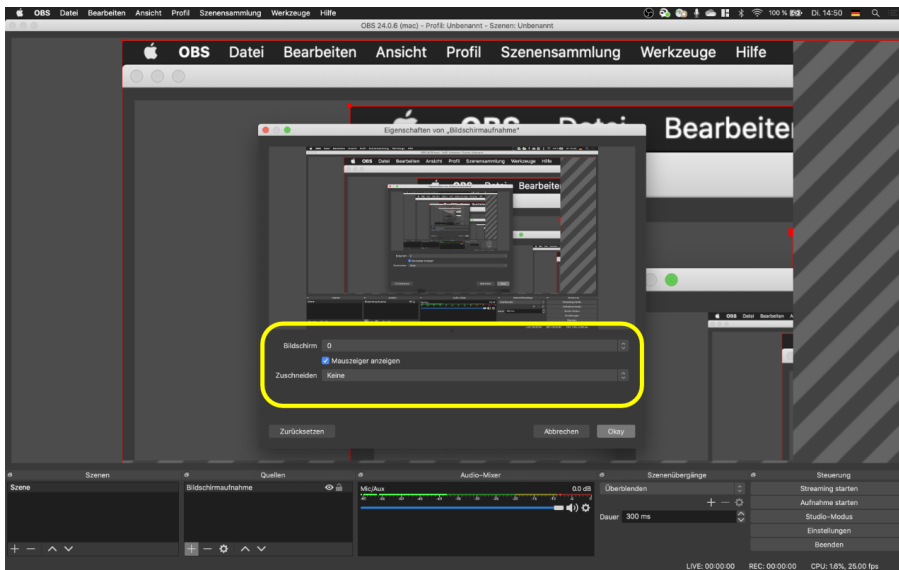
OBS Datei Bearbeiten Ansicht Profil Szenensammlung Werkzeuge Hilfe

100 % Di. 14:50

OBS 24.0.6 (mac) - Profil: Unbenannt - Szenen: Unbenannt

OBS Datei Bearbeiten Ansicht Profil Szenensammlung Werkzeuge Hilfe

Bearbeiten

Eigenschaften von „Bildschirmaufnahme"

OBS Datei Bearbeiten Ansicht Profil Szenensammlung Werkzeuge Hilfe

Bearbeiten

OBS Datei Bearbeiten

Bildschirm 0

Mauszeiger anzeigen

Zuschneiden Keine

Zurücksetzen

Abbrechen Okay

Szenen

Szene

Quellen

Bildschirmaufnahme

Audio-Mixer

Mic/Aux 0.0 dB

Szenenübergänge

Überblenden

Dauer 300 ms

Steuerung

Streaming starten

Aufnahme starten

Studio-Modus

Einstellungen

Beenden

LIVE: 00:00:00 REC: 00:00:00 CPU: 1.6%, 25.00 fps